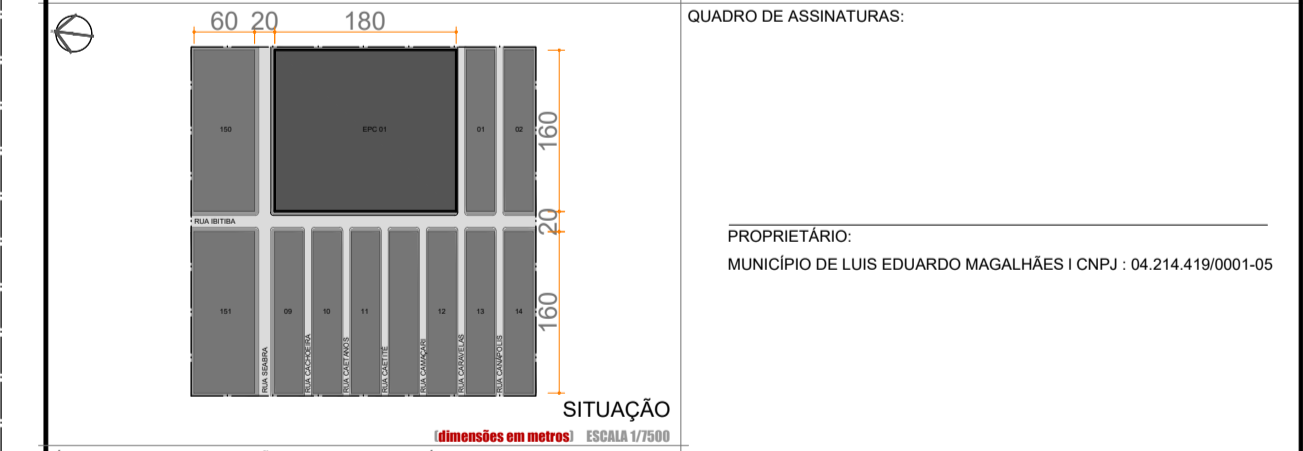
60 20 180

150

EPC 01

01

02

160

RUA IBITIBA

20

151

09

10

11

12

13

14

160

RUA SEABRA

RUA CACHOEIRA

RUA CAETANOS

RUA CAETITÉ

RUA CAMAÇARI

RUA CARAVELAS

RUA CANÁPOLIS

SITUAÇÃO

(dimensões em metros) ESCALA 1/7500

QUADRO DE ASSINATURAS:

PROPRIETÁRIO:

MUNICÍPIO DE LUIS EDUARDO MAGALHÃES I CNPJ : 04.214.419/0001-05